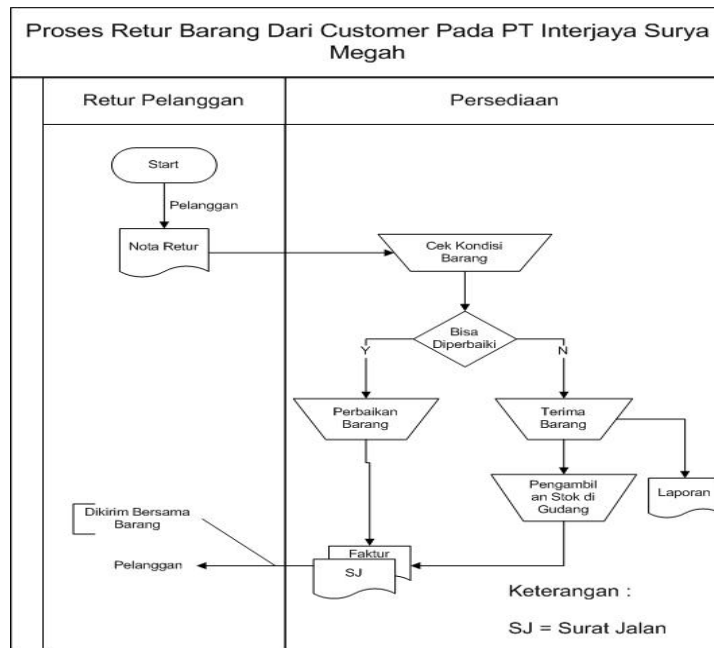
Proses Retur Barang Dari Customer Pada PT Interjaya Surya Megah

Retur Pelanggan

Persediaan

Start

Pelanggan

Nota Retur

Cek Kondisi Barang

Bisa Diperbaiki

Y

N

Perbaikan Barang

Terima Barang

Pengambilan Stok di Gudang

Laporan

Dikirim Bersama Barang

Faktur

SJ

Pelanggan

Keterangan :

SJ = Surat Jalan